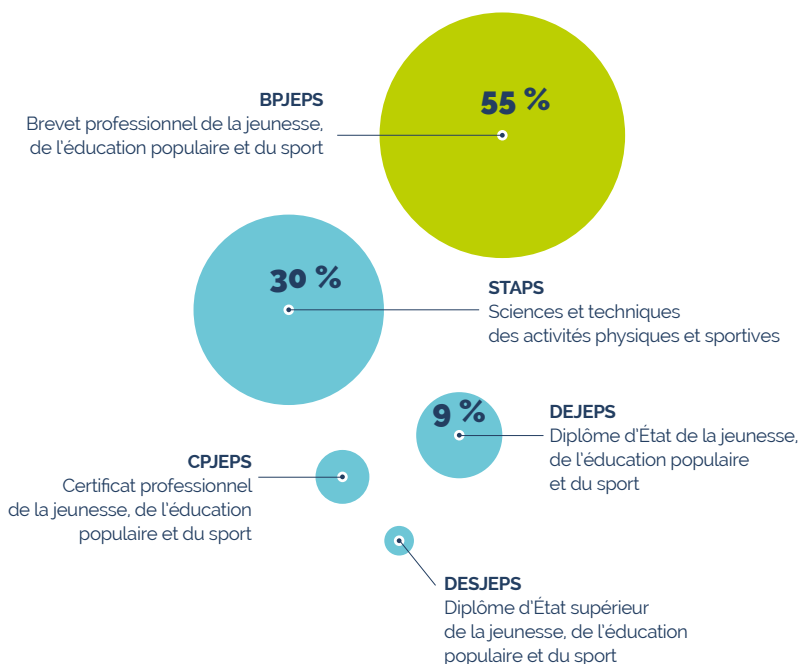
BPJEPS
Brevet professionnel de la jeunesse, de l'éducation populaire et du sport

55 %

30 %

STAPS
Sciences et techniques des activités physiques et sportives

9 %

DEJEPS
Diplôme d'État de la jeunesse, de l'éducation populaire et du sport

CPJEPS
Certificat professionnel de la jeunesse, de l'éducation populaire et du sport

DESJEPS
Diplôme d'État supérieur de la jeunesse, de l'éducation populaire et du sport